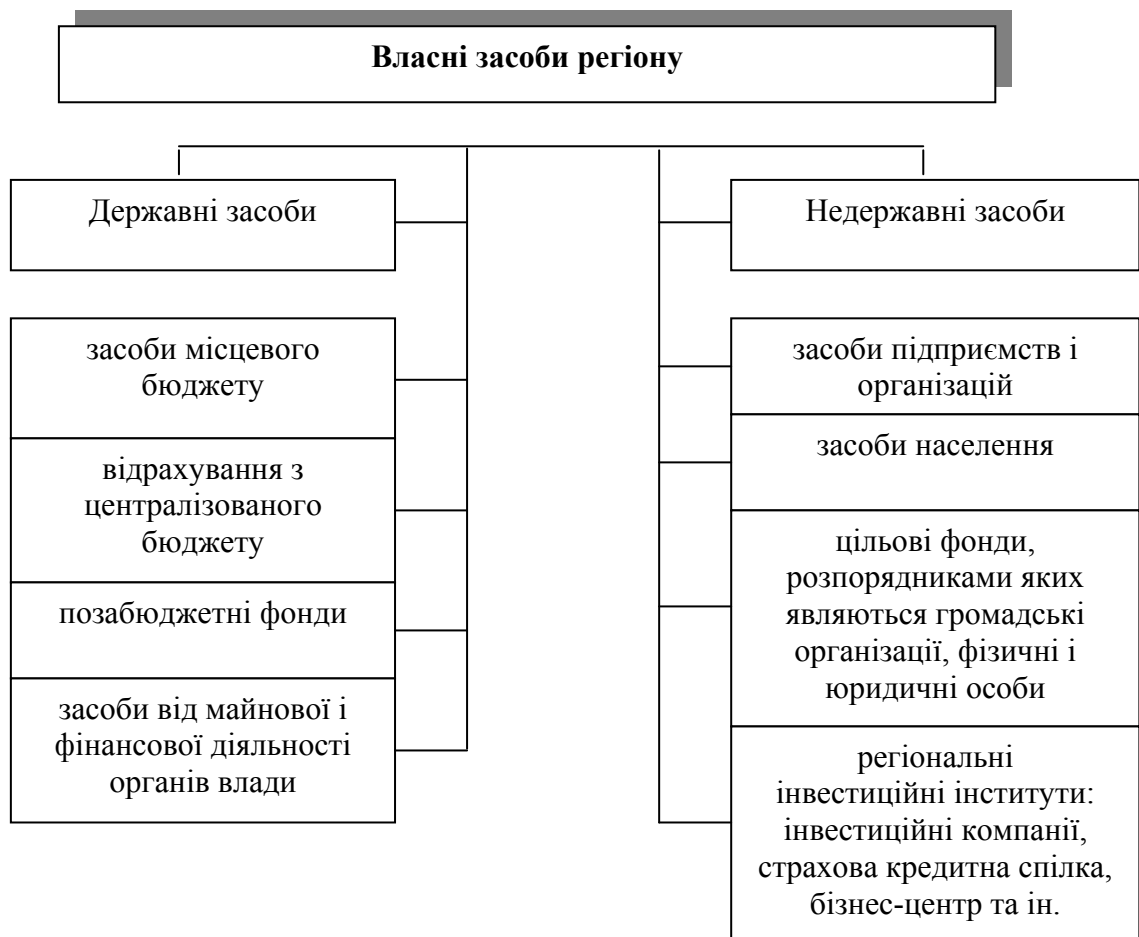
Власні засоби регіону

Державні засоби

засоби місцевого бюджету

відрахування з централізованого бюджету

позабюджетні фонди

засоби від майнової і фінансової діяльності органів влади

Недержавні засоби

засоби підприємств і організацій

засоби населення

цільові фонди, розпорядниками яких являються громадські організації, фізичні і юридичні особи

регіональні інвестиційні інститути: інвестиційні компанії, страхова кредитна спілка, бізнес-центр та ін.